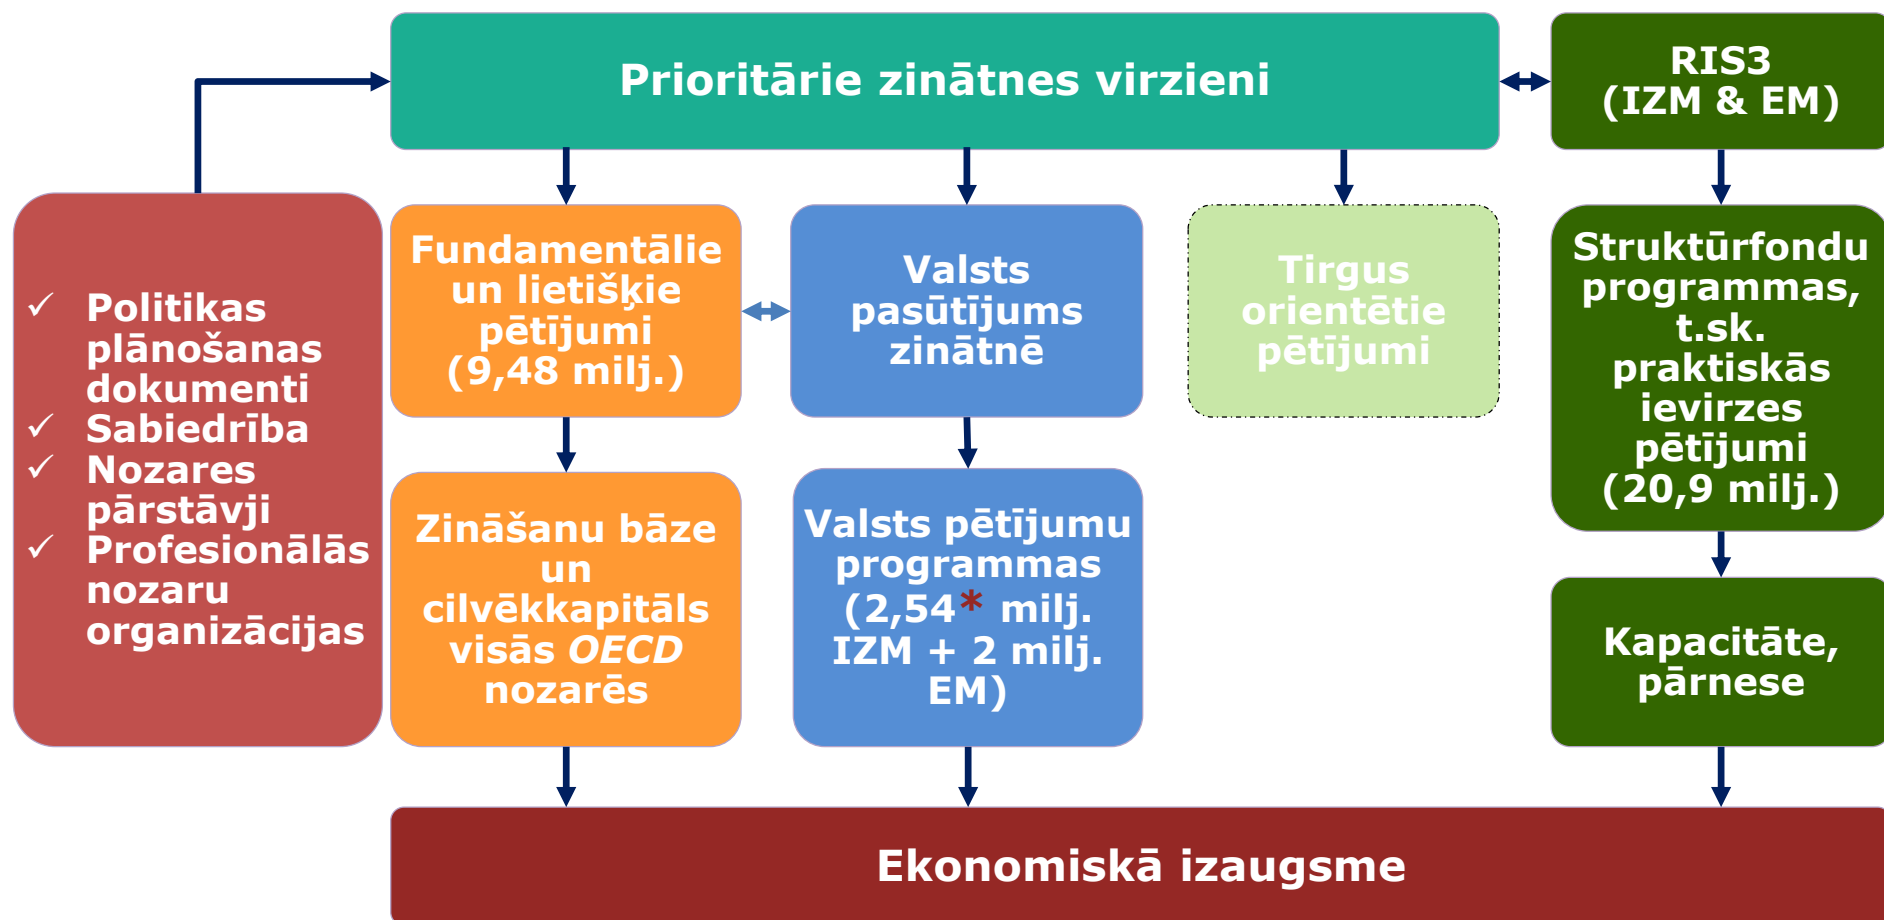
Prioritārie zinātnes virzieni

RIS3 (IZM & EM)

✓ Politikas plānošanas dokumenti
✓ Sabiedrība
✓ Nozares pārstāvji
✓ Profesionālās nozaru organizācijas

Fundamentālie un lietišķie pētījumi (9,48 milj.)

Valsts pasūtījums zinātnē

Tirgus orientētie pētījumi

Struktūrfondu programmas, t.sk. praktiskās ievirzes pētījumi (20,9 milj.)

Zināšanu bāze un cilvēkkapitāls visās *OECD* nozarēs

Valsts pētījumu programmas (2,54* milj. IZM + 2 milj. EM)

Kapacitāte, pārnese

Ekonomiskā izaugsme